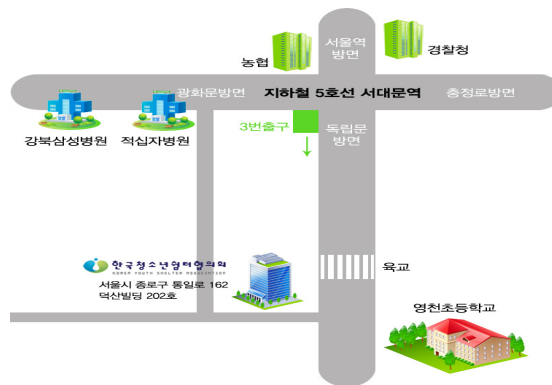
서울역
방면

농협

경찰청

광화문방면

지하철 5호선 서대문역

충정로방면

강북삼성병원

적십자병원

3번출구

독립문
방면

한국청소년쉼터협의회
KOREA YOUTH SHELTER ASSOCIATION

서울시 종로구 통일로 162
덕산빌딩 202호

육교

영천초등학교